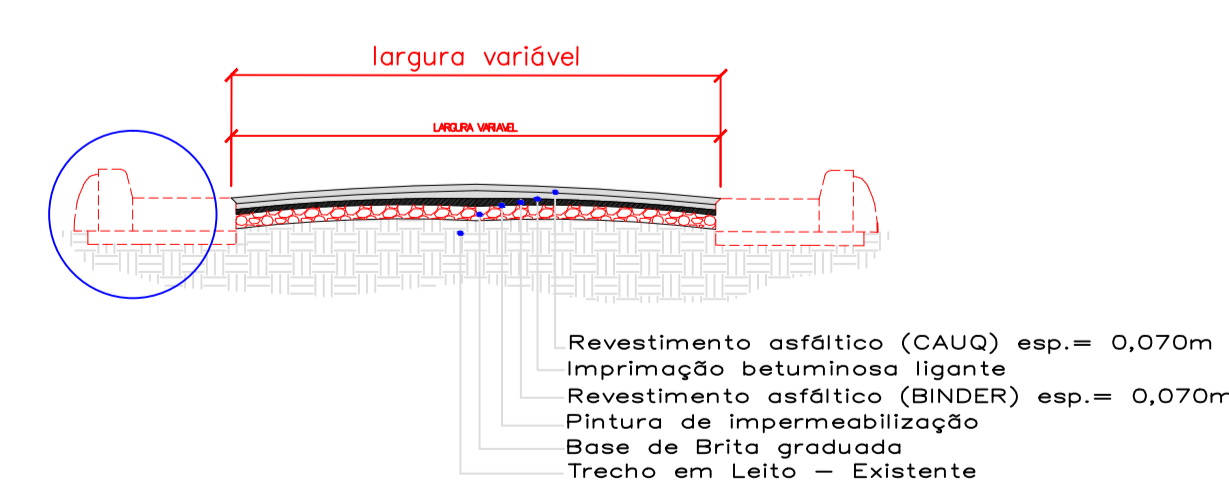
largura variável

LARGURA VARIAVEL

Revestimento asfáltico (CAUQ) esp.= 0,070m
Imprimação betuminosa ligante
Revestimento asfáltico (BINDER) esp.= 0,070m
Pintura de impermeabilização
Base de Brita graduada
Trecho em Leito — Existente